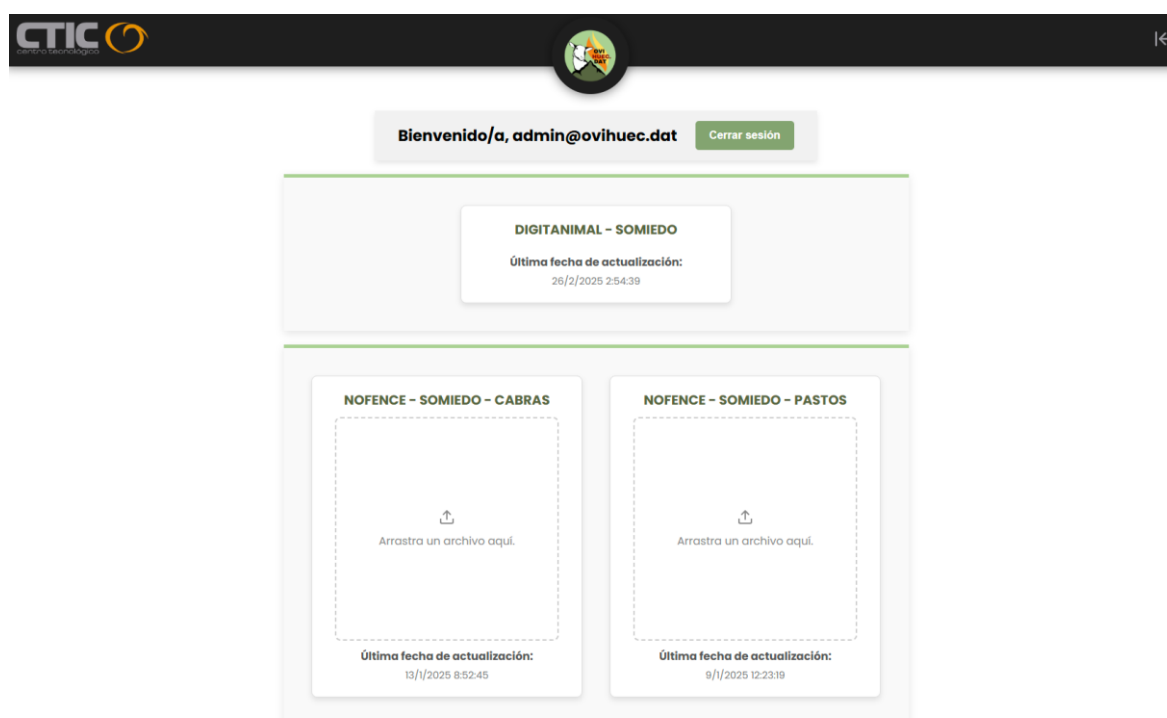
CTIC
centro tecnológico

OVI HUEC. DAT

Bienvenido/a, admin@ovihuec.dat

Cerrar sesión

DIGITANIMAL - SOMIEDO

Última fecha de actualización:
26/2/2025 2:54:39

NOFENCE - SOMIEDO - CABRAS

Arrastra un archivo aquí.

Última fecha de actualización:
13/1/2025 8:52:45

NOFENCE - SOMIEDO - PASTOS

Arrastra un archivo aquí.

Última fecha de actualización:
9/1/2025 12:23:19